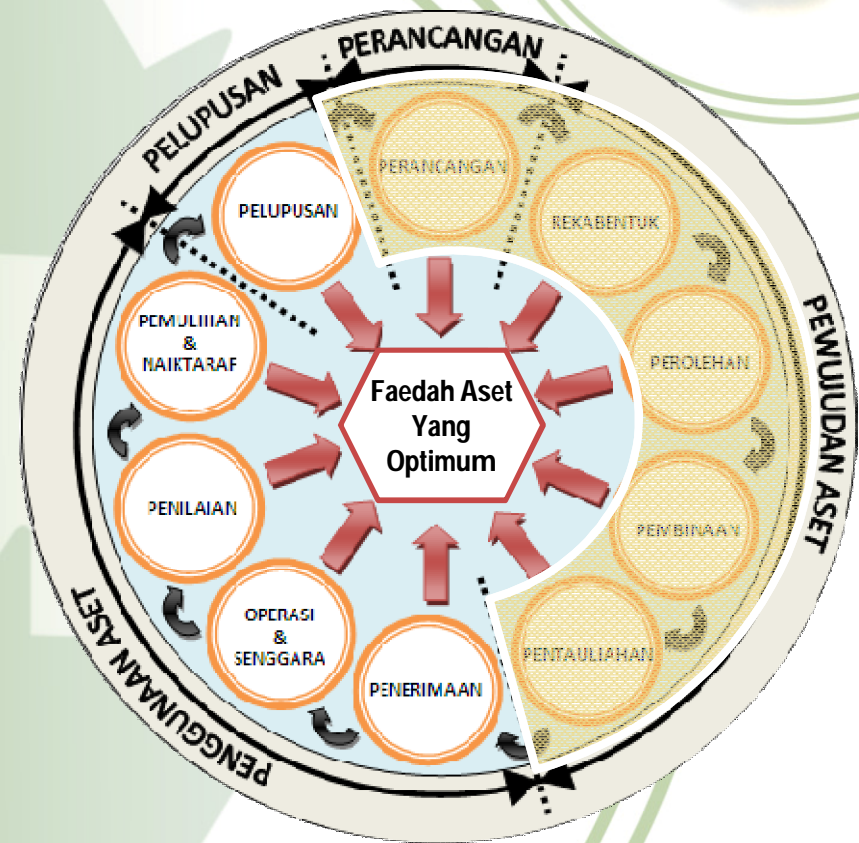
PERANCANGAN

PELUPUSAN

PEWUJUDAN ASET

PENGGUNAAN ASET

PERANCANGAN

REKABENTUK

PEROLEHAN

PEMBINAAN

PENTAULIHAN

PENERIMAAN

OPERASI & SENGGARA

PENILAIAN

PEMULIHAN & NAIKTARAF

PELUPUSAN

Faedah Aset Yang Optimum